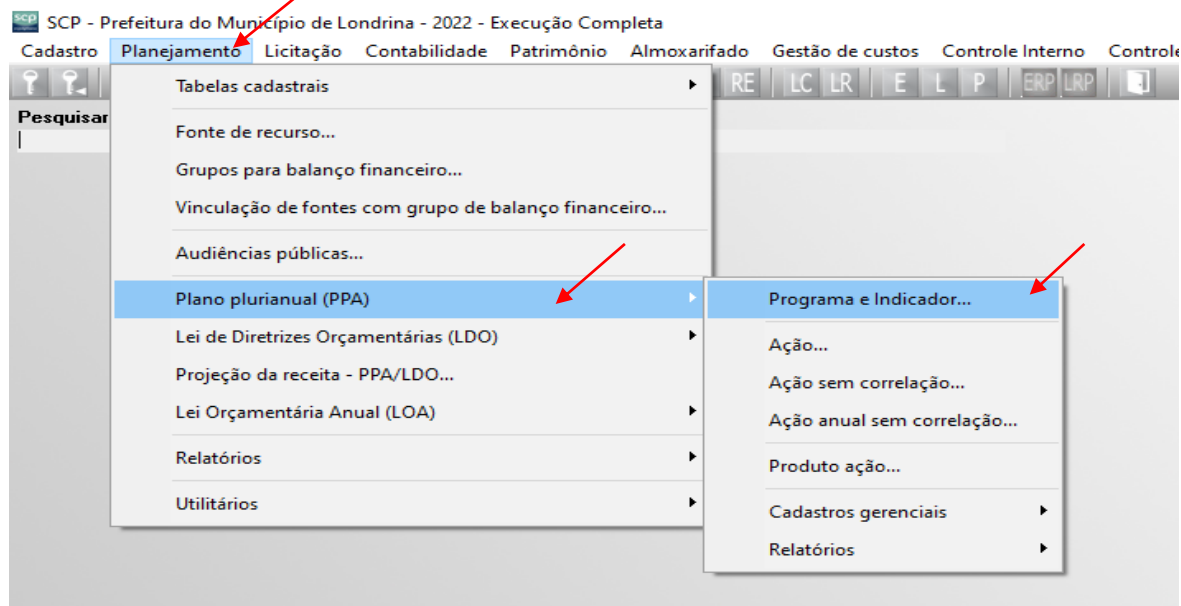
SCP - Prefeitura do Município de Londrina - 2022 - Execução Completa

Cadastro Planejamento Licitação Contabilidade Patrimônio Almoxarifado Gestão de custos Controle Interno Controle

RE LC LR E L P ERP LRP

Pesquisar

Tabelas cadastrais
Fonte de recurso...
Grupos para balanço financeiro...
Vinculação de fontes com grupo de balanço financeiro...
Audiências públicas...
Plano plurianual (PPA)
Lei de Diretrizes Orçamentárias (LDO)
Projeção da receita - PPA/LDO...
Lei Orçamentária Anual (LOA)
Relatórios
Utilitários

Programa e Indicador...
Ação...
Ação sem correlação...
Ação anual sem correlação...
Produto ação...
Cadastros gerenciais
Relatórios